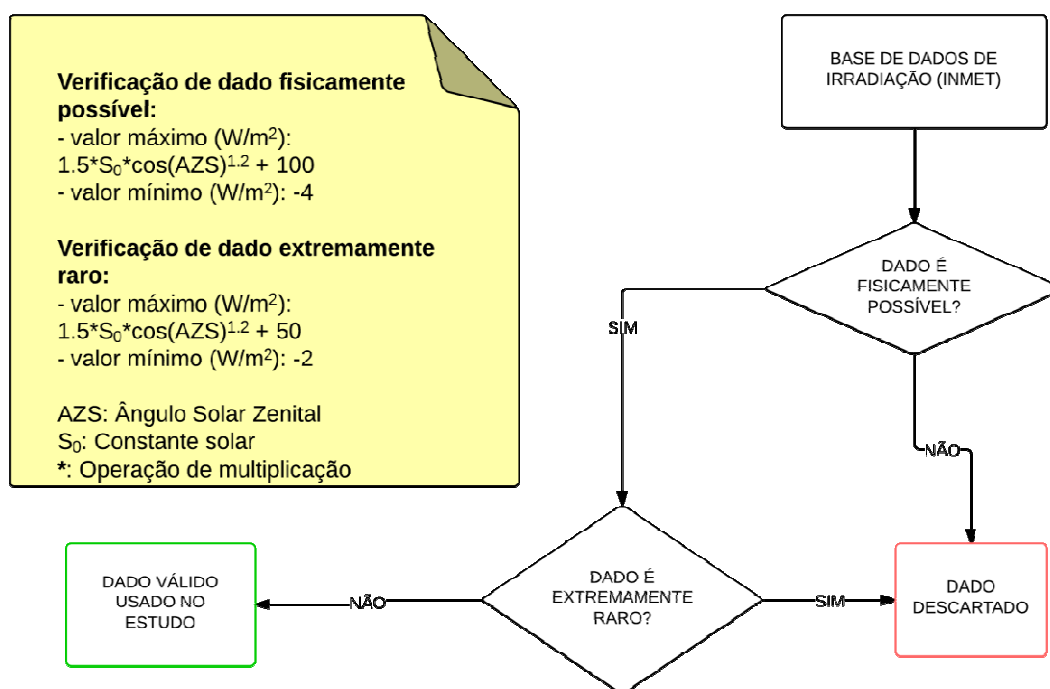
**Verificação de dado fisicamente possível:**
- valor máximo (W/m$^2$):
1.5\*S$_0$\*cos(AZS)$^{1.2}$ + 100
- valor mínimo (W/m$^2$): -4

**Verificação de dado extremamente raro:**
- valor máximo (W/m$^2$):
1.5\*S$_0$\*cos(AZS)$^{1.2}$ + 50
- valor mínimo (W/m$^2$): -2

AZS: Ângulo Solar Zenital
S$_0$: Constante solar
\*: Operação de multiplicação

BASE DE DADOS DE IRRADIAÇÃO (INMET)

DADO É FISICAMENTE POSSÍVEL?

SIM

NÃO

DADO É EXTREMAMENTE RARO?

NÃO

SIM

DADO VÁLIDO USADO NO ESTUDO

DADO DESCARTADO